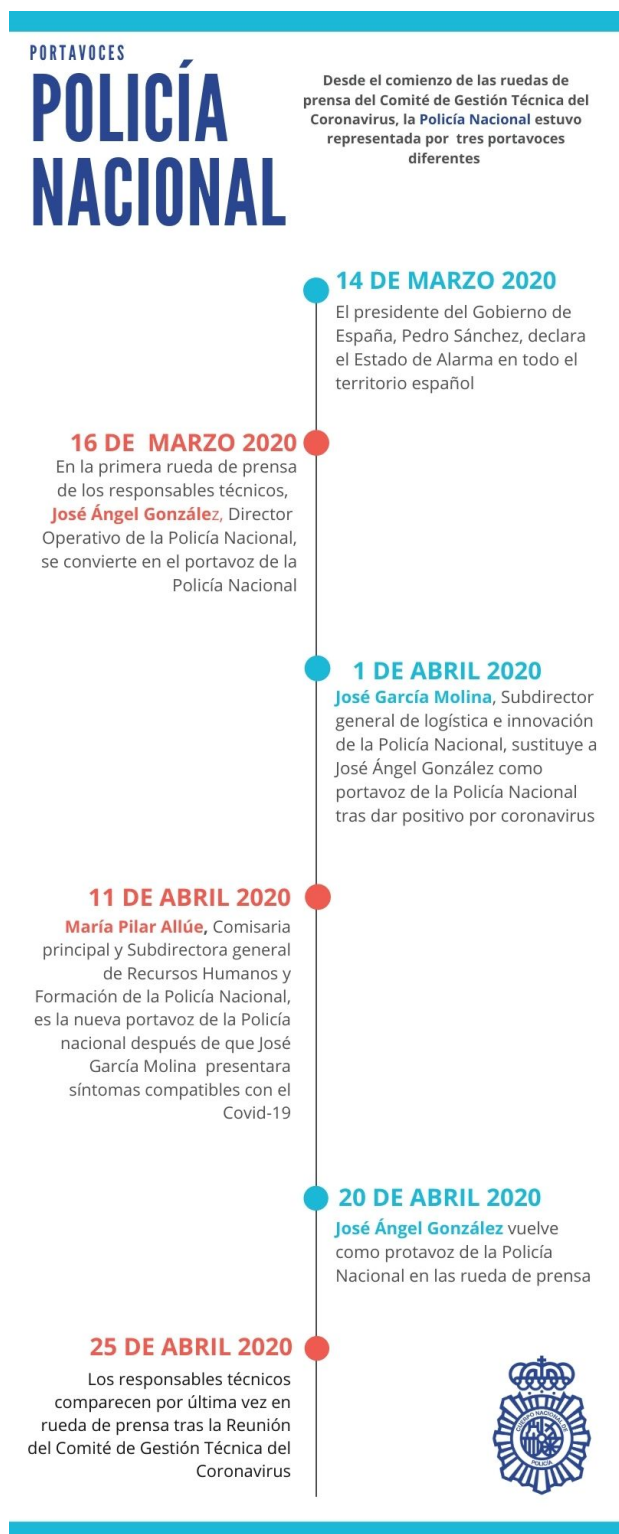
PORTAVOCES
POLICÍA NACIONAL

Desde el comienzo de las ruedas de prensa del Comité de Gestión Técnica del Coronavirus, la Policía Nacional estuvo representada por tres portavoces diferentes

14 DE MARZO 2020
El presidente del Gobierno de España, Pedro Sánchez, declara el Estado de Alarma en todo el territorio español

16 DE MARZO 2020
En la primera rueda de prensa de los responsables técnicos, José Ángel González, Director Operativo de la Policía Nacional, se convierte en el portavoz de la Policía Nacional

1 DE ABRIL 2020
José García Molina, Subdirector general de logística e innovación de la Policía Nacional, sustituye a José Ángel González como portavoz de la Policía Nacional tras dar positivo por coronavirus

11 DE ABRIL 2020
María Pilar Allúe, Comisaria principal y Subdirectora general de Recursos Humanos y Formación de la Policía Nacional, es la nueva portavoz de la Policía nacional después de que José García Molina presentara síntomas compatibles con el Covid-19

20 DE ABRIL 2020
José Ángel González vuelve como protavoz de la Policía Nacional en las rueda de prensa

25 DE ABRIL 2020
Los responsables técnicos comparecen por última vez en rueda de prensa tras la Reunión del Comité de Gestión Técnica del Coronavirus

CUERPO NACIONAL DE POLICÍA